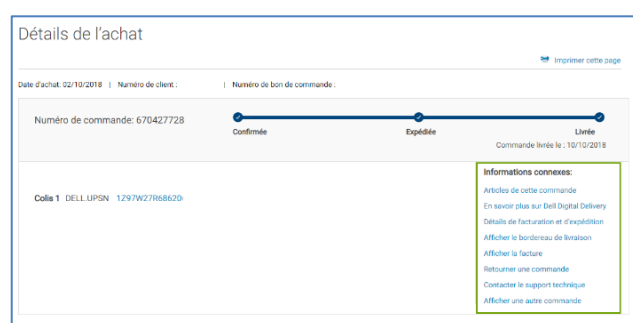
Détails de l'achat

Imprimer cette page

Date d'achat: 02/10/2018 | Numéro de client : | Numéro de bon de commande :

Numéro de commande: 670427728

Confirmée

Expédiée

Livrée

Commande livrée le : 10/10/2018

Colis 1 DELL.UPSN 1Z97W27R68620

Informations connexes:

Articles de cette commande

En savoir plus sur Dell Digital Delivery

Détails de facturation et d'expédition

Afficher le bordereau de livraison

Afficher la facture

Retourner une commande

Contacter le support technique

Afficher une autre commande